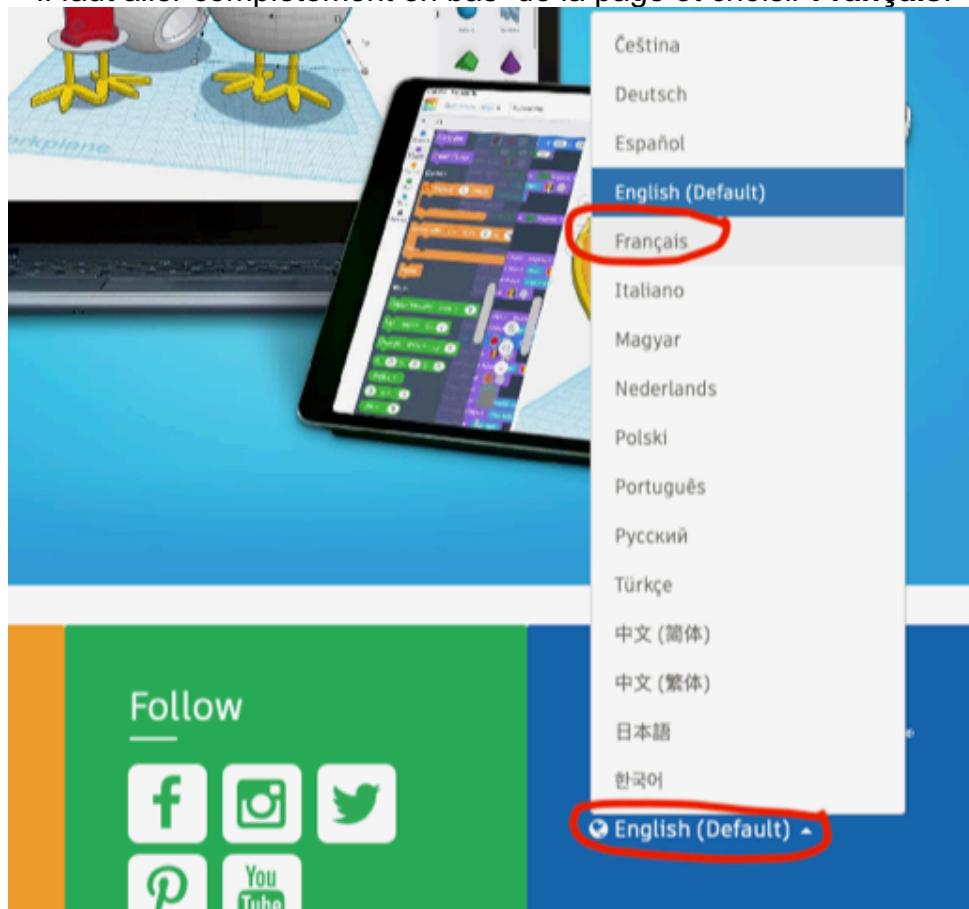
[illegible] complètement en bas de la page et choisir Français.

Čeština
Deutsch
Español
English (Default)
Français
Italiano
Magyar
Nederlands
Polski
Português
Русский
Türkçe
中文 (简体)
中文 (繁体)
日本語
한국어

Follow

You Tube

English (Default)